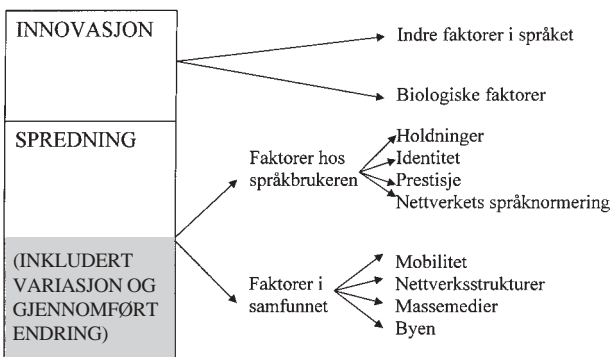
INNOVASJON

Indre faktorer i språket

Biologiske faktorer

SPREDNING

Faktorer hos språkbrukeren

Holdninger
Identitet
Prestisje
Nettverkets språknormering

(INKLUDERT VARIASJON OG GJENNOMFØRT ENDRING)

Faktorer i samfunnet

Mobilitet
Nettverksstrukturer
Massemedier
Byen